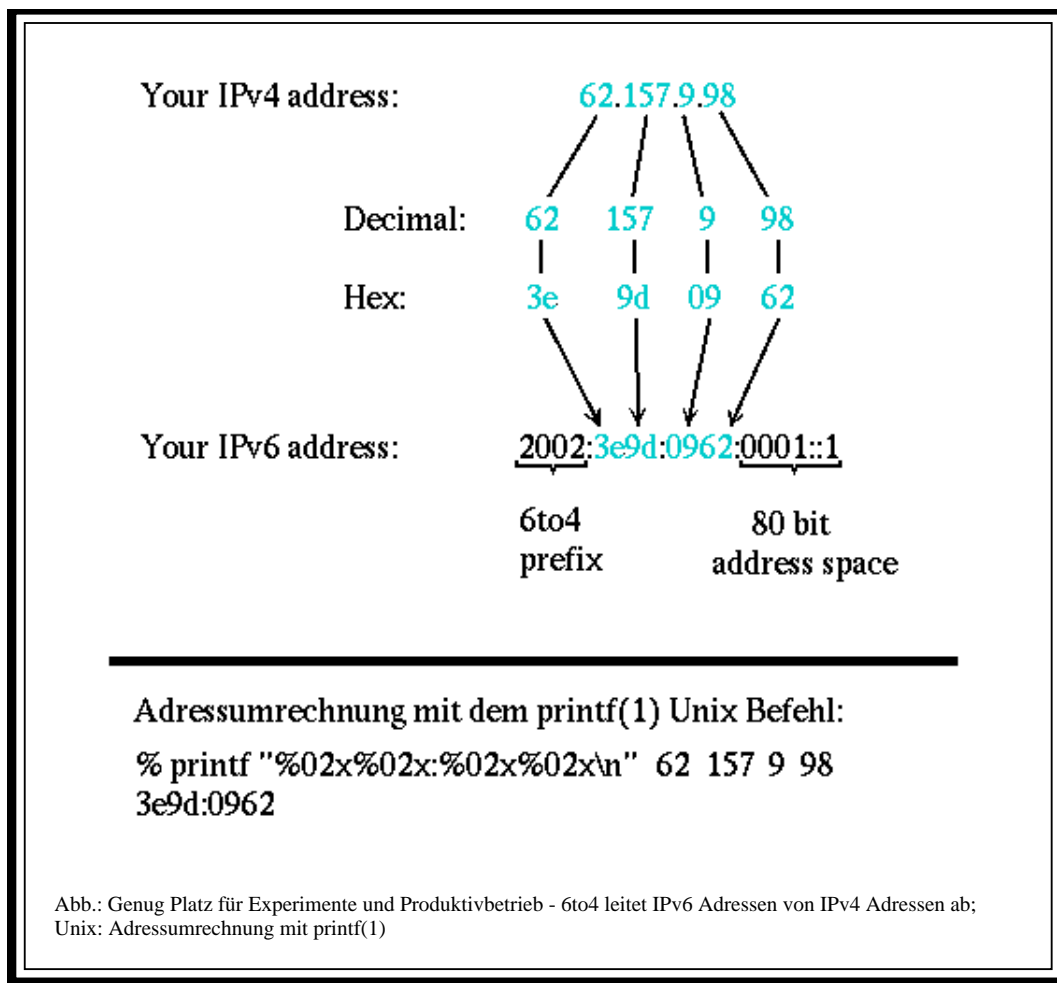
Your IPv4 address: 62.157.9.98

Decimal: 62 157 9 98

Hex: 3e 9d 09 62

Your IPv6 address: 2002:3e9d:0962:0001::1

6to4 prefix

80 bit address space

Adressumrechnung mit dem printf(1) Unix Befehl:

% printf "%02x%02x:%02x%02x\n" 62 157 9 98
3e9d:0962

Abb.: Genug Platz für Experimente und Produktivbetrieb - 6to4 leitet IPv6 Adressen von IPv4 Adressen ab; Unix: Adressumrechnung mit printf(1)